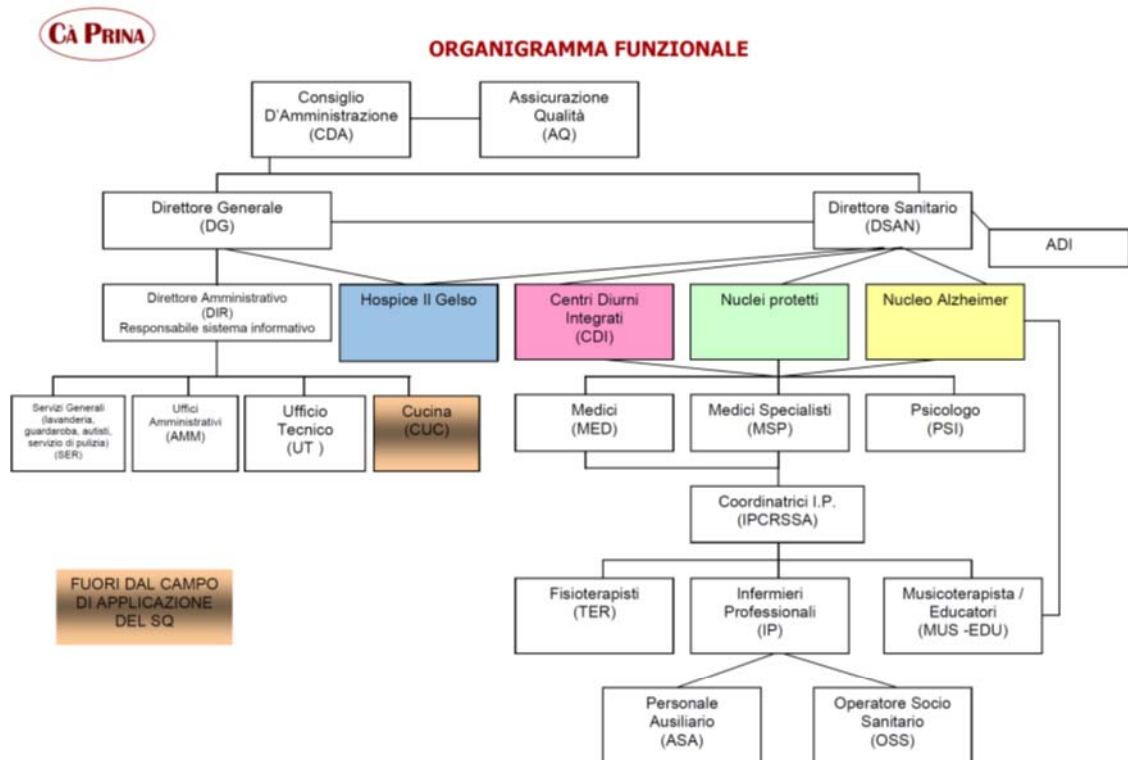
CÀ PRINA

ORGANIGRAMMA FUNZIONALE

Consiglio D'Amministrazione (CDA)

Assicurazione Qualità (AQ)

Direttore Generale (DG)

Direttore Sanitario (DSAN)

ADI

Direttore Amministrativo (DIR) Responsabile sistema informativo

Hospice Il Gelso

Centri Diurni Integrati (CDI)

Nuclei protetti

Nucleo Alzheimer

Servizi Generali (lavanderia, guardaroba, autisti, servizio di pulizia) (SER)

Uffici Amministrativi (AMM)

Ufficio Tecnico (UT )

Cucina (CUC)

Medici (MED)

Medici Specialisti (MSP)

Psicologo (PSI)

Coordinatrici I.P. (IPCRSSA)

FUORI DAL CAMPO DI APPLICAZIONE DEL SQ

Fisioterapisti (TER)

Infermieri Professionali (IP)

Musicoterapista / Educatori (MUS -EDU)

Personale Ausiliario (ASA)

Operatore Socio Sanitario (OSS)